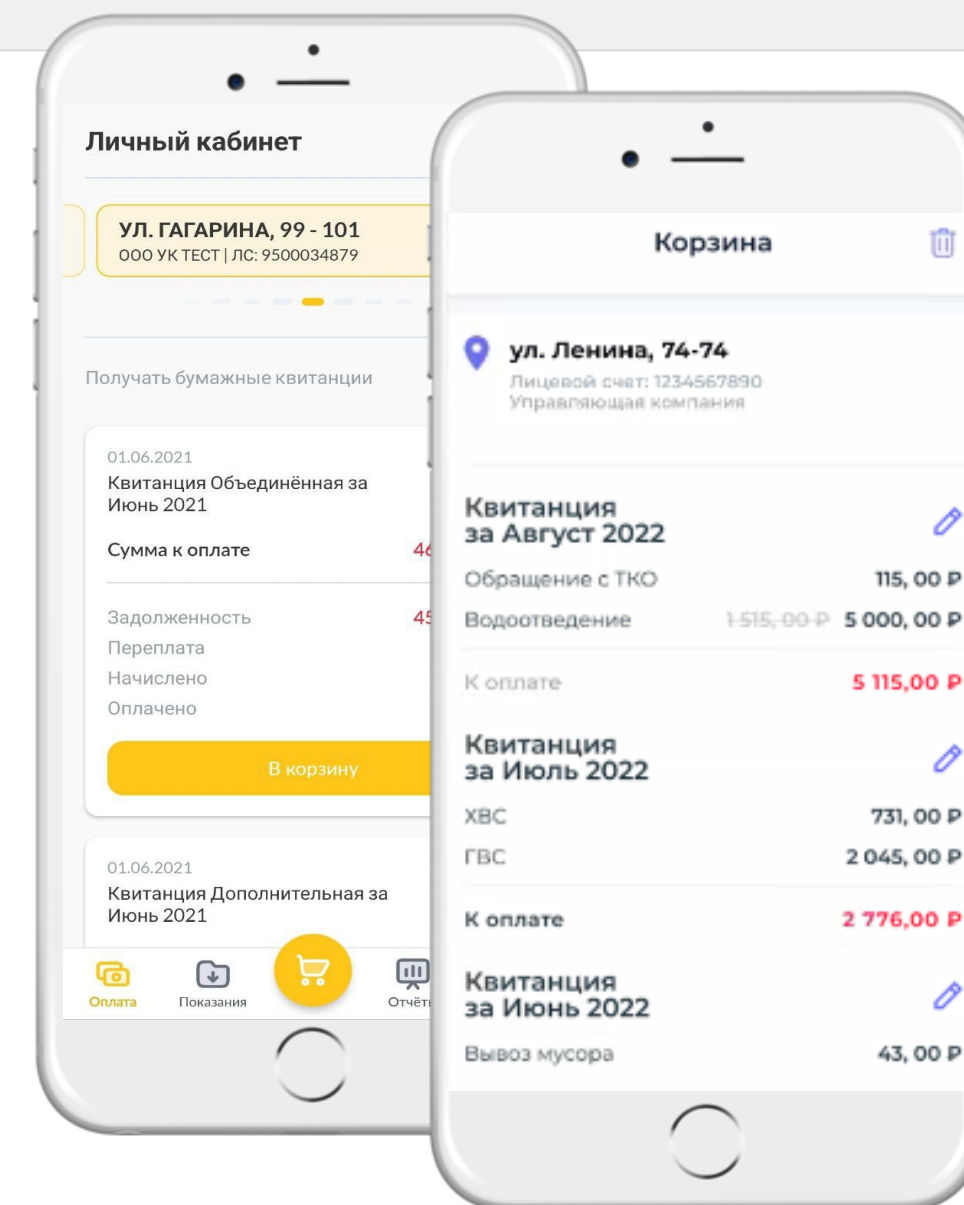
Личный кабинет

УЛ. ГАГАРИНА, 99 - 101
ООО УК ТЕСТ | ЛС: 9500034879

Получать бумажные квитанции

01.06.2021
Квитанция Объединённая за Июнь 2021

Сумма к оплате 46

Задолженность 45
Переплата
Начислено
Оплачено

В корзину

01.06.2021
Квитанция Дополнительная за Июнь 2021

Оплата
Показания
Отчёт

Корзина

ул. Ленина, 74-74
Лицевой счет: 1234567890
Управляющая компания

Квитанция за Август 2022
Обращение с ТКО 115, 00 ₽
Водоотведение 1 515, 00 ₽ 5 000, 00 ₽
К оплате 5 115,00 ₽

Квитанция за Июль 2022
ХВС 731, 00 ₽
ГВС 2 045, 00 ₽
К оплате 2 776,00 ₽

Квитанция за Июнь 2022
Вывоз мусора 43, 00 ₽